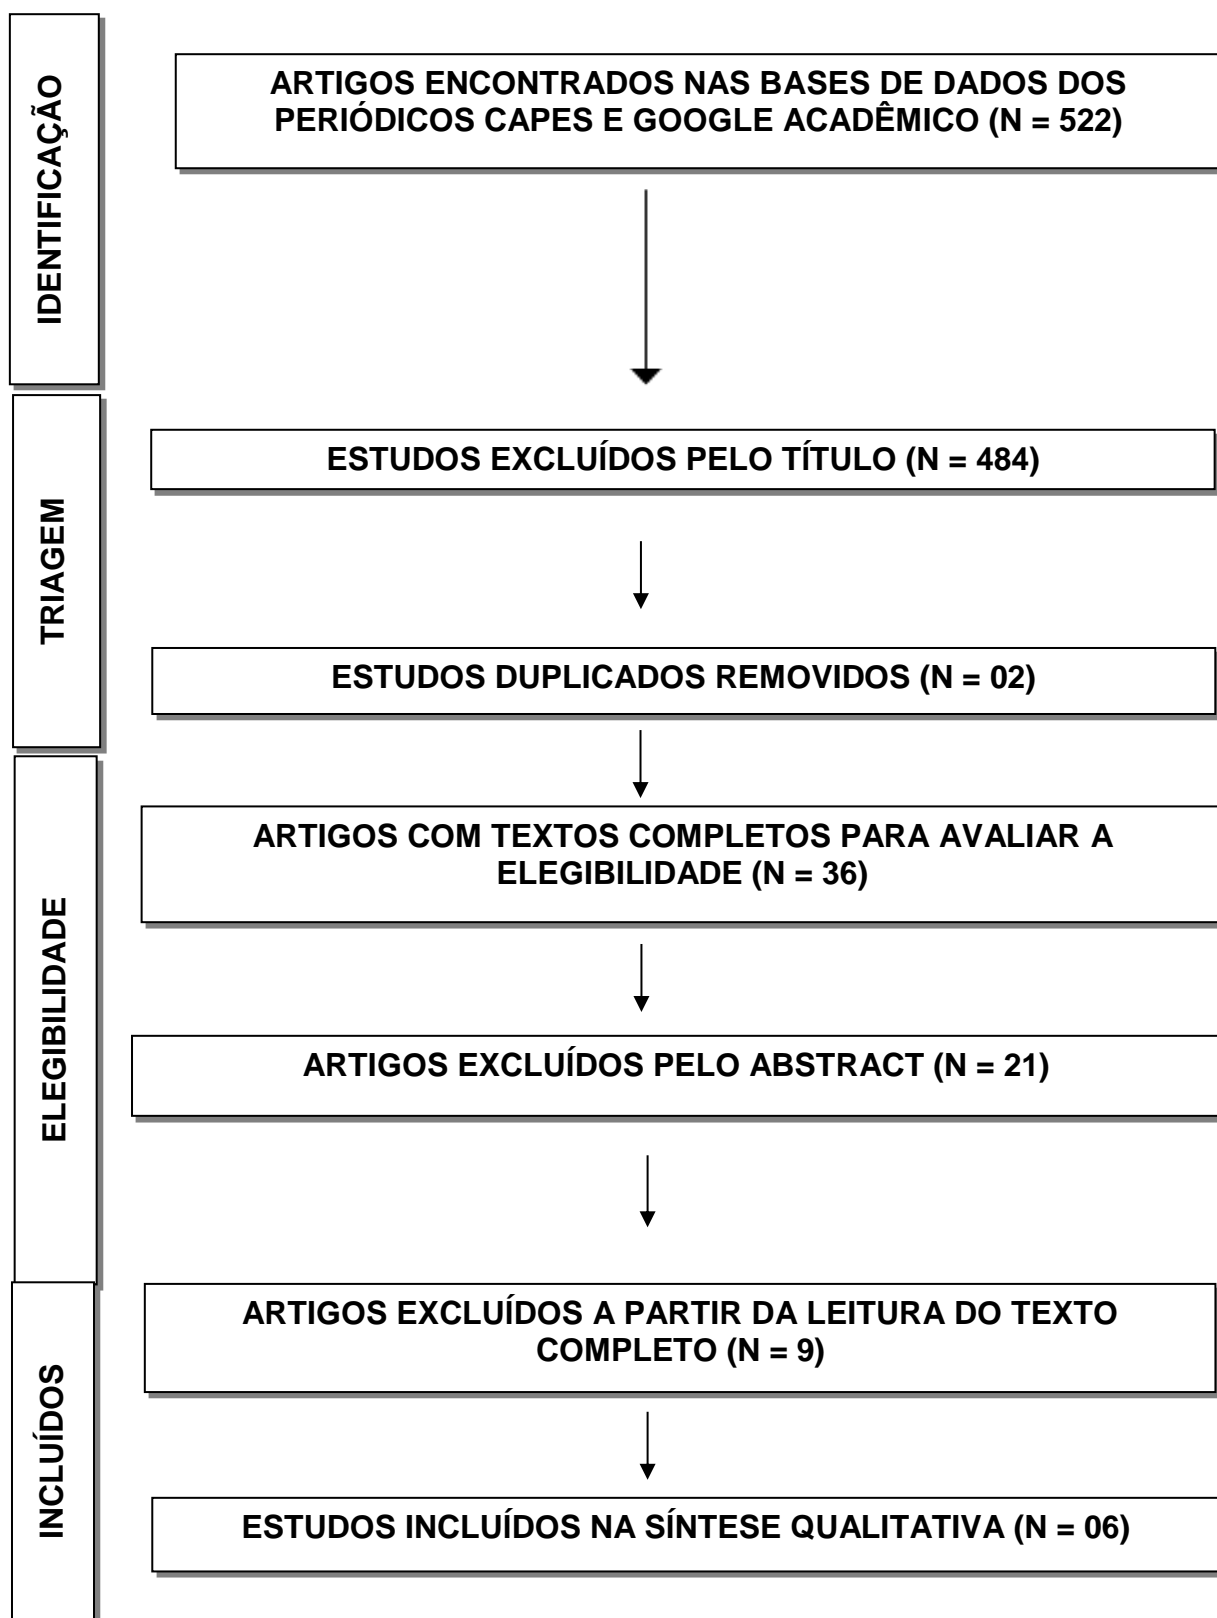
IDENTIFICAÇÃO

ARTIGOS ENCONTRADOS NAS BASES DE DADOS DOS PERIÓDICOS CAPES E GOOGLE ACADÊMICO (N = 522)

TRIAGEM

ESTUDOS EXCLUÍDOS PELO TÍTULO (N = 484)

ESTUDOS DUPLICADOS REMOVIDOS (N = 02)

ELEGIBILIDADE

ARTIGOS COM TEXTOS COMPLETOS PARA AVALIAR A ELEGIBILIDADE (N = 36)

ARTIGOS EXCLUÍDOS PELO ABSTRACT (N = 21)

INCLUÍDOS

ARTIGOS EXCLUÍDOS A PARTIR DA LEITURA DO TEXTO COMPLETO (N = 9)

ESTUDOS INCLUÍDOS NA SÍNTESE QUALITATIVA (N = 06)